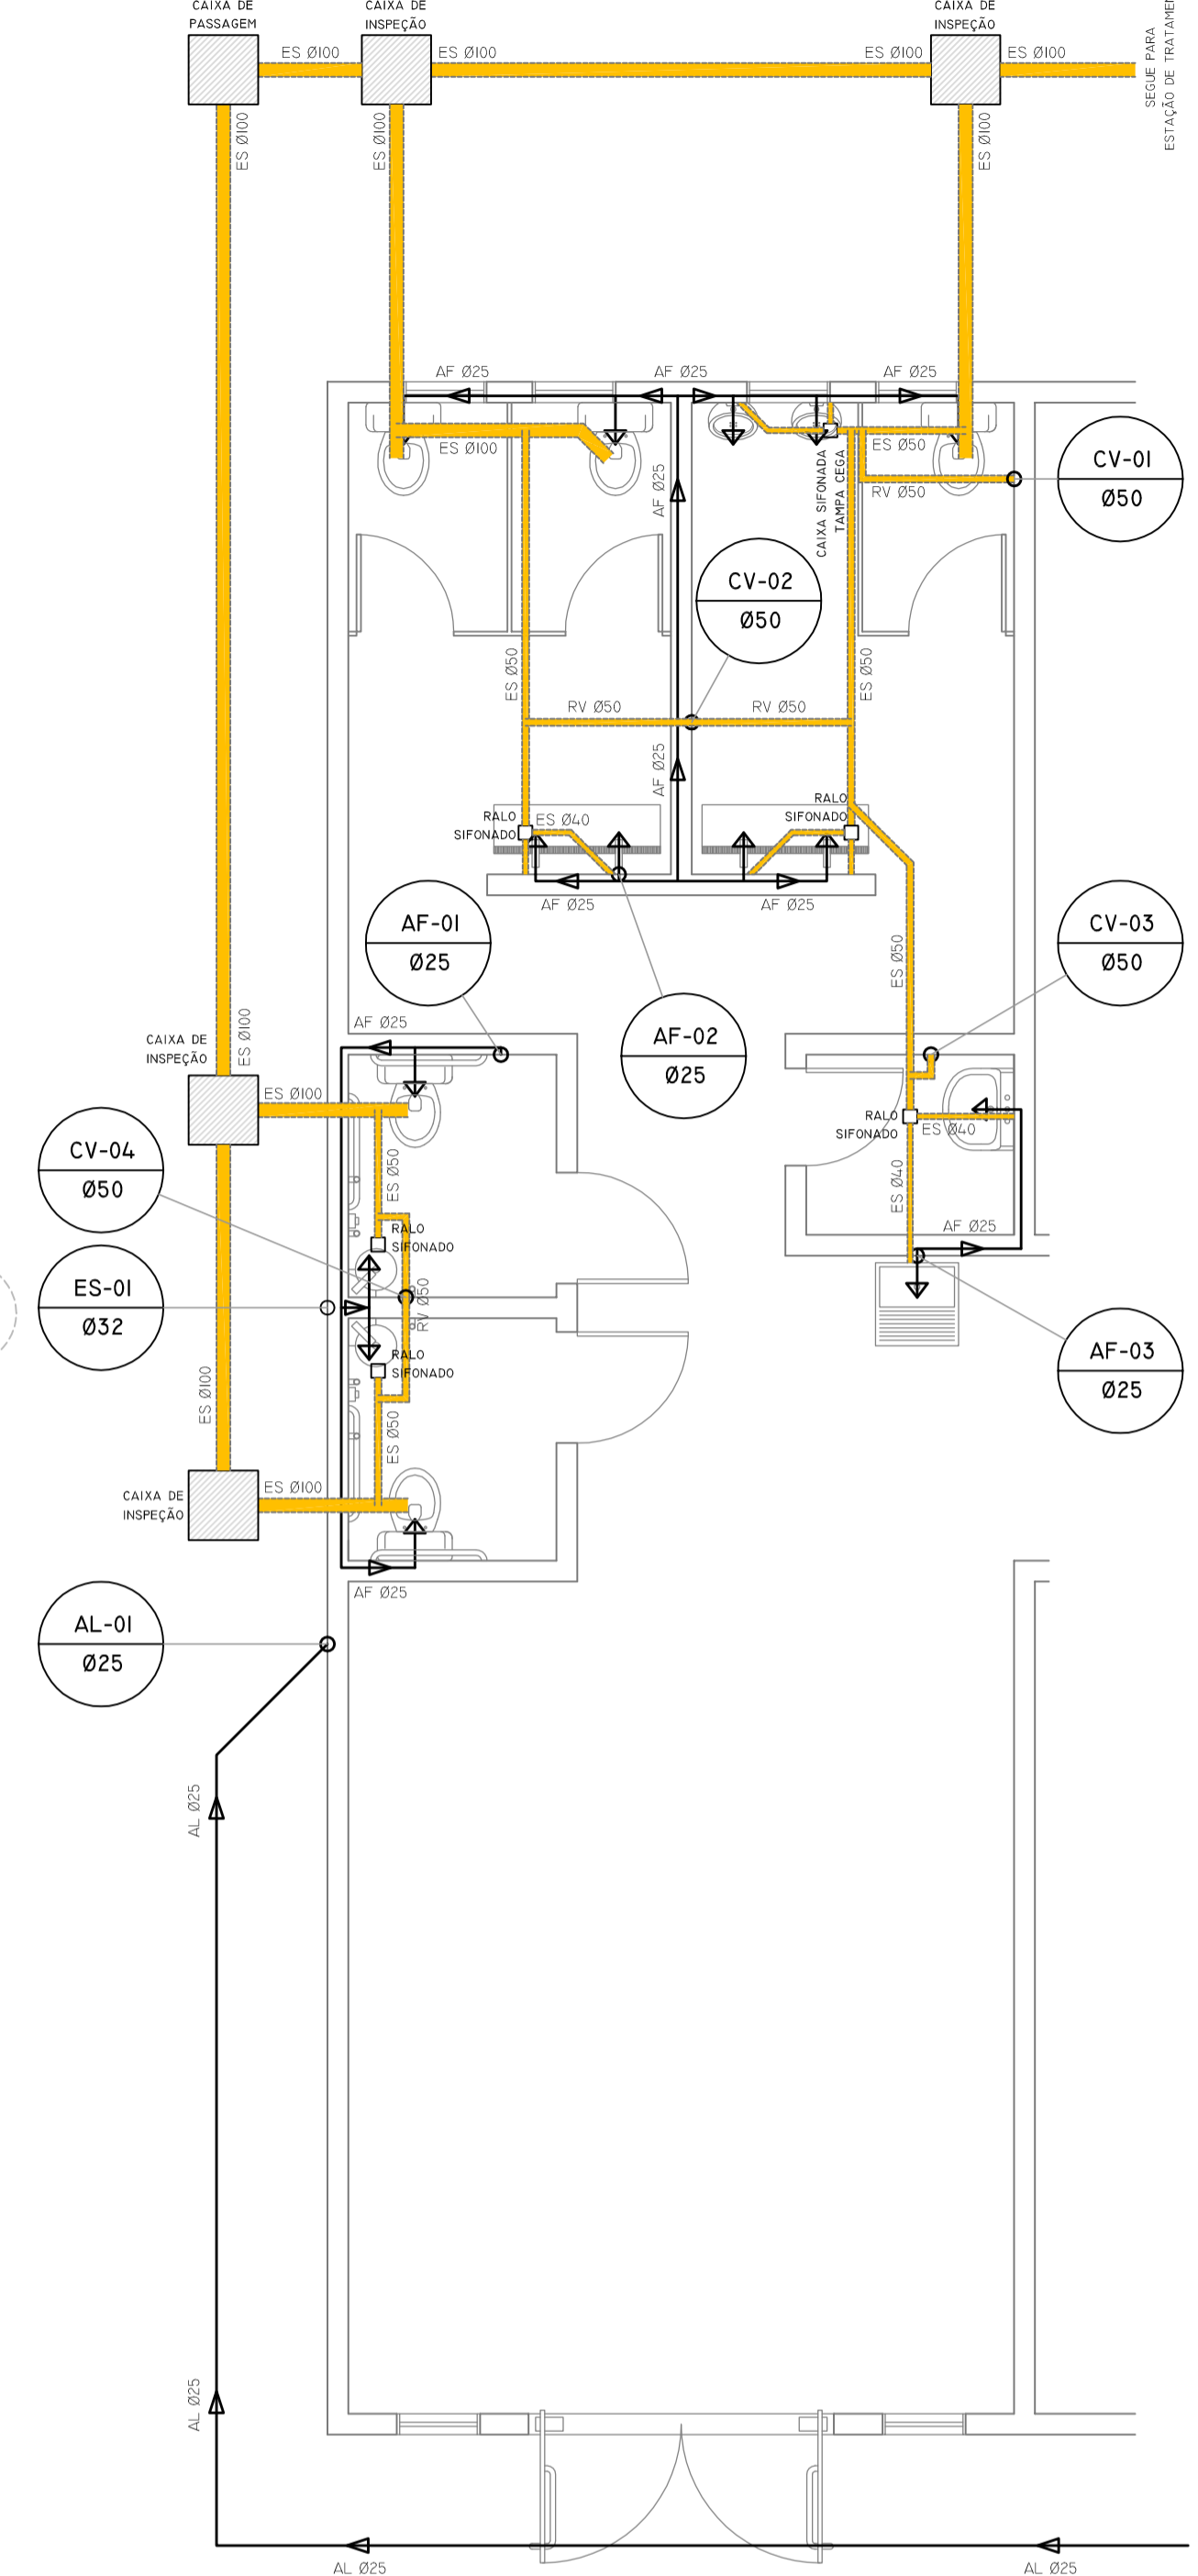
CAIXA DE PASSAGEM

CAIXA DE INSPEÇÃO

CAIXA DE INSPEÇÃO

ES Ø100

ES Ø100

ES Ø100

ES Ø100

SEGUE PARA ESTAÇÃO DE TRATAME

ES Ø100

ES Ø100

ES Ø100

AF Ø25

AF Ø25

AF Ø25

ES Ø100

ES Ø50

RV Ø50

CV-01
Ø50

AF Ø25

CAIXA SIFONADA TAMPA CEGA

CV-02
Ø50

ES Ø50

ES Ø50

RV Ø50

RV Ø50

AF Ø25

RALO SIFONADO

ES Ø40

RALO SIFONADO

AF Ø25

AF Ø25

AF-01
Ø25

AF-02
Ø25

ES Ø50

CV-03
Ø50

AF Ø25

CAIXA DE INSPEÇÃO

ES Ø100

ES Ø100

RALO SIFONADO

ES Ø40

ES Ø40

AF Ø25

CV-04
Ø50

ES Ø50

RALO SIFONADO

ES-01
Ø32

RV Ø50

RALO SIFONADO

AF-03
Ø25

ES Ø100

ES Ø50

CAIXA DE INSPEÇÃO

ES Ø100

AF Ø25

AL-01
Ø25

AL Ø25

AL Ø25

AL Ø25

AL Ø25